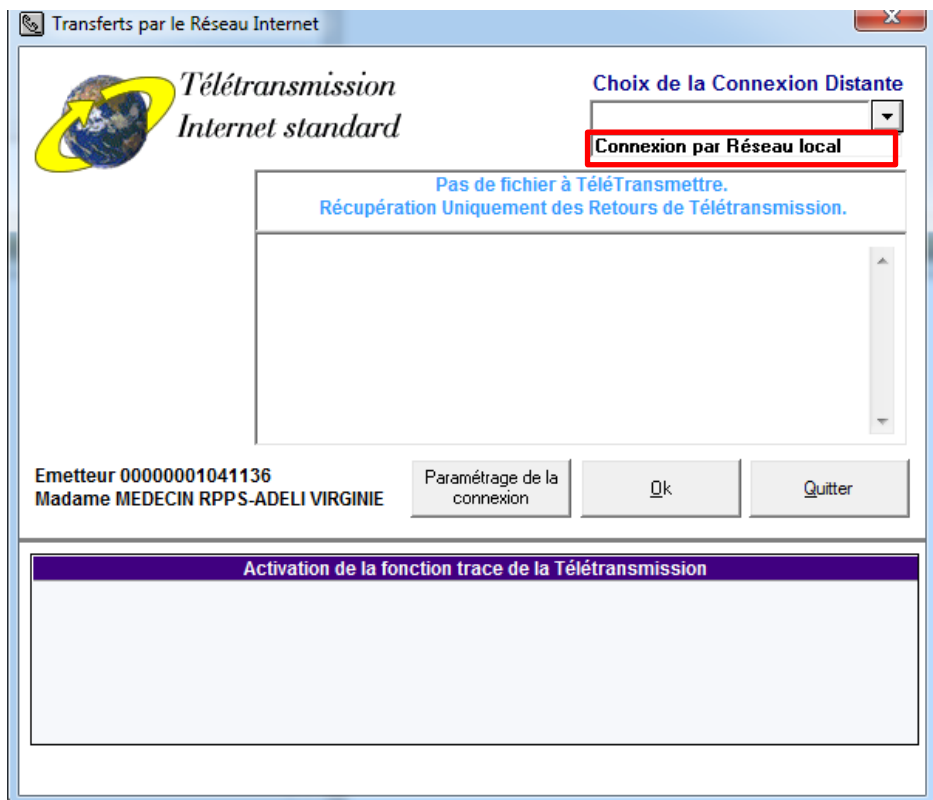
Transferts par le Réseau Internet

Télétransmission
Internet standard

Choix de la Connexion Distante

Connexion par Réseau local

Pas de fichier à TéléTransmettre.
Récupération Uniquement des Retours de Télétransmission.

Emetteur 00000001041136
Madame MEDECIN RPPS-ADELI VIRGINIE

Paramétrage de la connexion

Ok

Quitter

Activation de la fonction trace de la Télétransmission